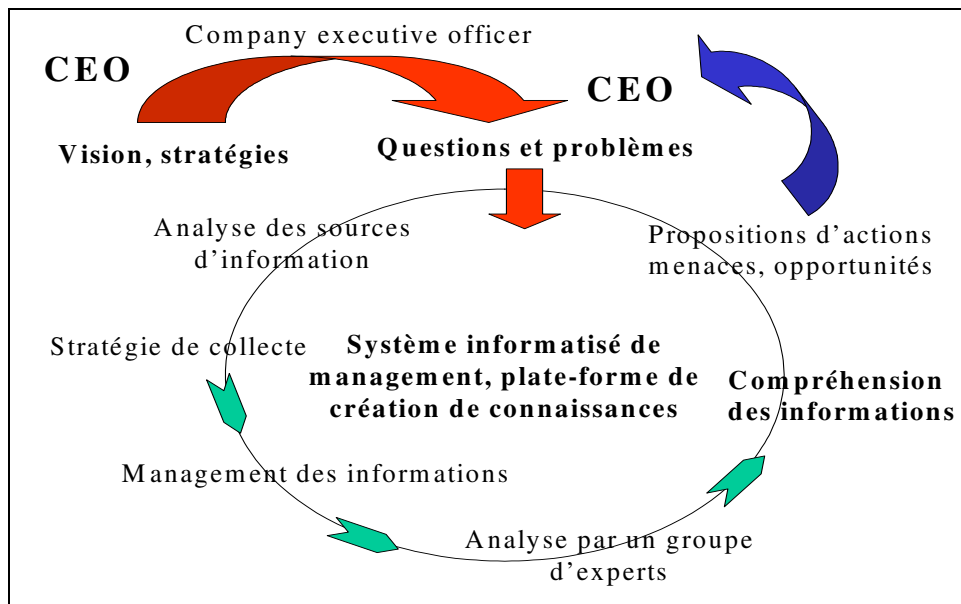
Company executive officer

CEO

CEO

Vision, stratégies

Questions et problèmes

Analyse des sources d'information

Propositions d'actions menaces, opportunités

Stratégie de collecte

Système informatisé de management, plate-forme de création de connaissances

Compréhension des informations

Management des informations

Analyse par un groupe d'experts